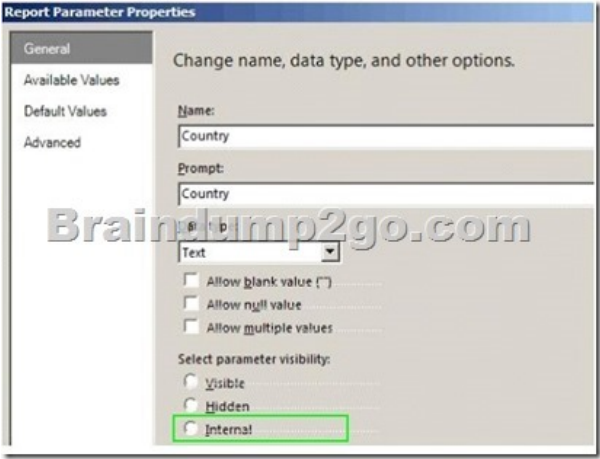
Report Parameter Properties

General
Available Values
Default Values
Advanced

Change name, data type, and other options.

Name:
Country

Prompt:
Country

Braindump2go.com

Text

Allow blank value ("")
Allow null value
Allow multiple values

Select parameter visibility:
Visible
Hidden
Internal